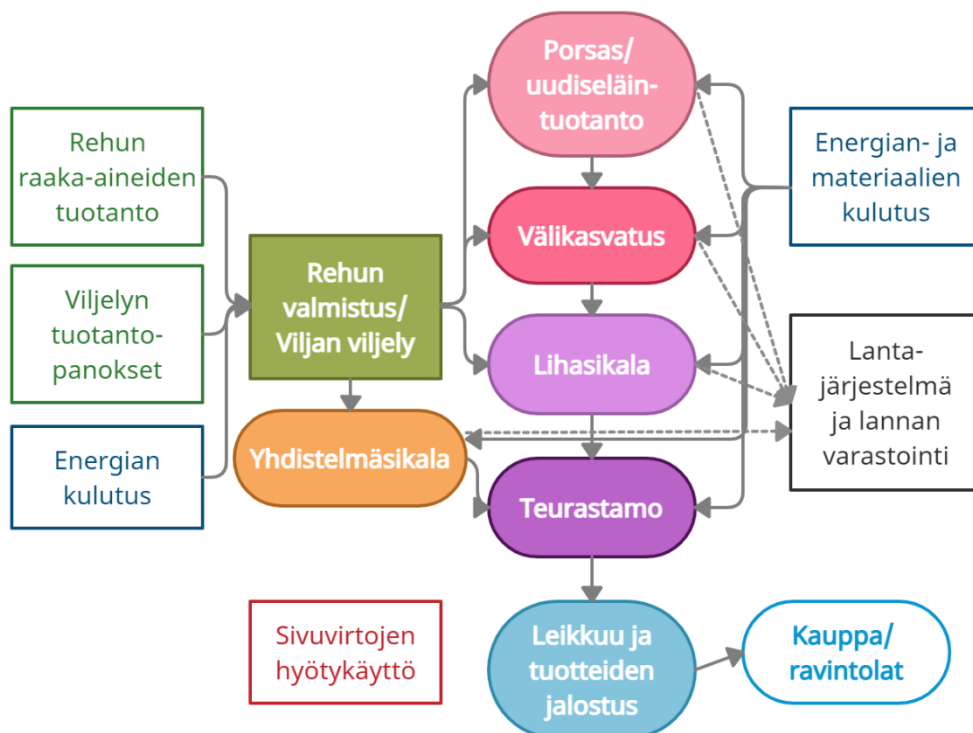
Rehun raaka-aineiden tuotanto

Viljelyn tuotanto-panokset

Energian kulutus

Rehun valmistus/ Viljan viljely

Yhdistelmäsikala

Porsas/ uudiseläin-tuotanto

Välikasvatus

Lihasikala

Teurastamo

Leikkuu ja tuotteiden jalostus

Kauppa/ ravintolat

Energian- ja materiaalien kulutus

Lanta-järjestelmä ja lannan varastointi

Sivuvirtojen hyötykäyttö